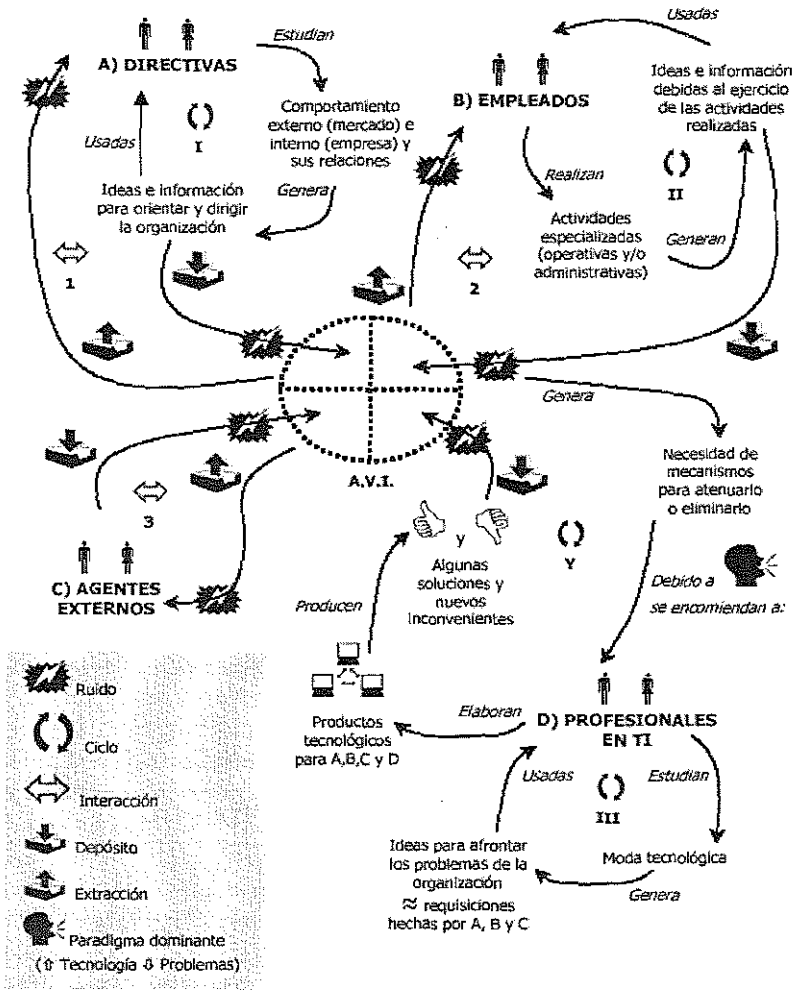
A) DIRECTIVAS

Estudian

Comportamiento externo (mercado) e interno (empresa) y sus relaciones

I

Usadas

Genera

Ideas e información para orientar y dirigir la organización

1

Usadas

B) EMPLEADOS

Ideas e información debidas al ejercicio de las actividades realizadas

Realizan

II

Actividades especializadas (operativas y/o administrativas)

Generan

2

Genera

A.V.I.

Necesidad de mecanismos para atenuarlo o eliminarlo

3

C) AGENTES EXTERNOS

y

Algunas soluciones y nuevos inconvenientes

Y

Debido a se encomiendan a:

Producen

D) PROFESIONALES EN TI

Elaboran

Productos tecnológicos para A,B,C y D

Usadas

III

Estudian

Ideas para afrontar los problemas de la organización $\approx$ requisiciones hechas por A, B y C

Moda tecnológica

Genera

Ruido

Ciclo

Interacción

Depósito

Extracción

Paradigma dominante (⇧ Tecnología ⇩ Problemas)